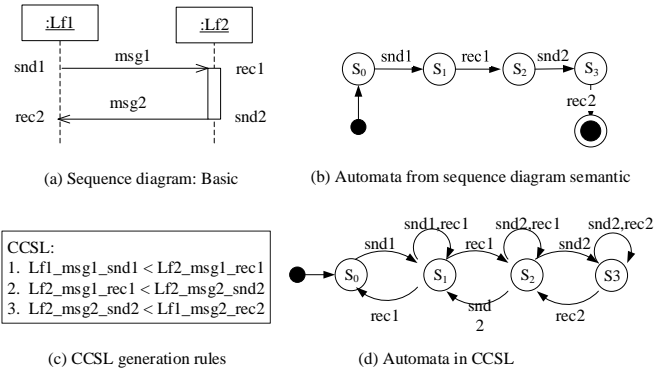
:Lf1

:Lf2

snd1

msg1

rec1

rec2

msg2

snd2

(a) Sequence diagram: Basic

$S_0$ snd1 $S_1$ rec1 $S_2$ snd2 $S_3$ rec2

(b) Automata from sequence diagram semantic

CCSL:
1. Lf1_msg1_snd1 < Lf2_msg1_rec1
2. Lf2_msg1_rec1 < Lf2_msg2_snd2
3. Lf2_msg2_snd2 < Lf1_msg2_rec2

(c) CCSL generation rules

snd1,rec1 snd2,rec1 snd2,rec2

$S_0$ snd1 $S_1$ rec1 $S_2$ snd2 S3

rec1 snd 2 rec2

(d) Automata in CCSL